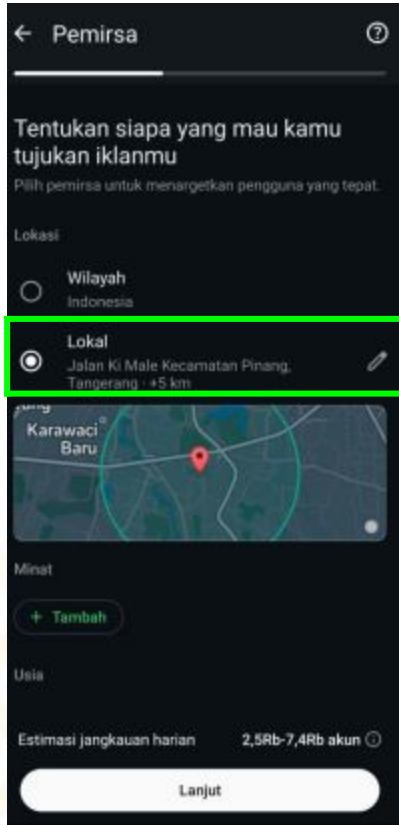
← Pemirsa

Tentukan siapa yang mau kamu tujukan iklanmu

Pilih pemirsa untuk menargetkan pengguna yang tepat.

Lokasi

Wilayah
Indonesia

Lokal
Jalan Ki Male Kecamatan Pinang, Tangerang · +5 km

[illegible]
Karawaci Baru

Minat

+ Tambah

Usia

Estimasi jangkauan harian 2,5Rb-7,4Rb akun

Lanjut